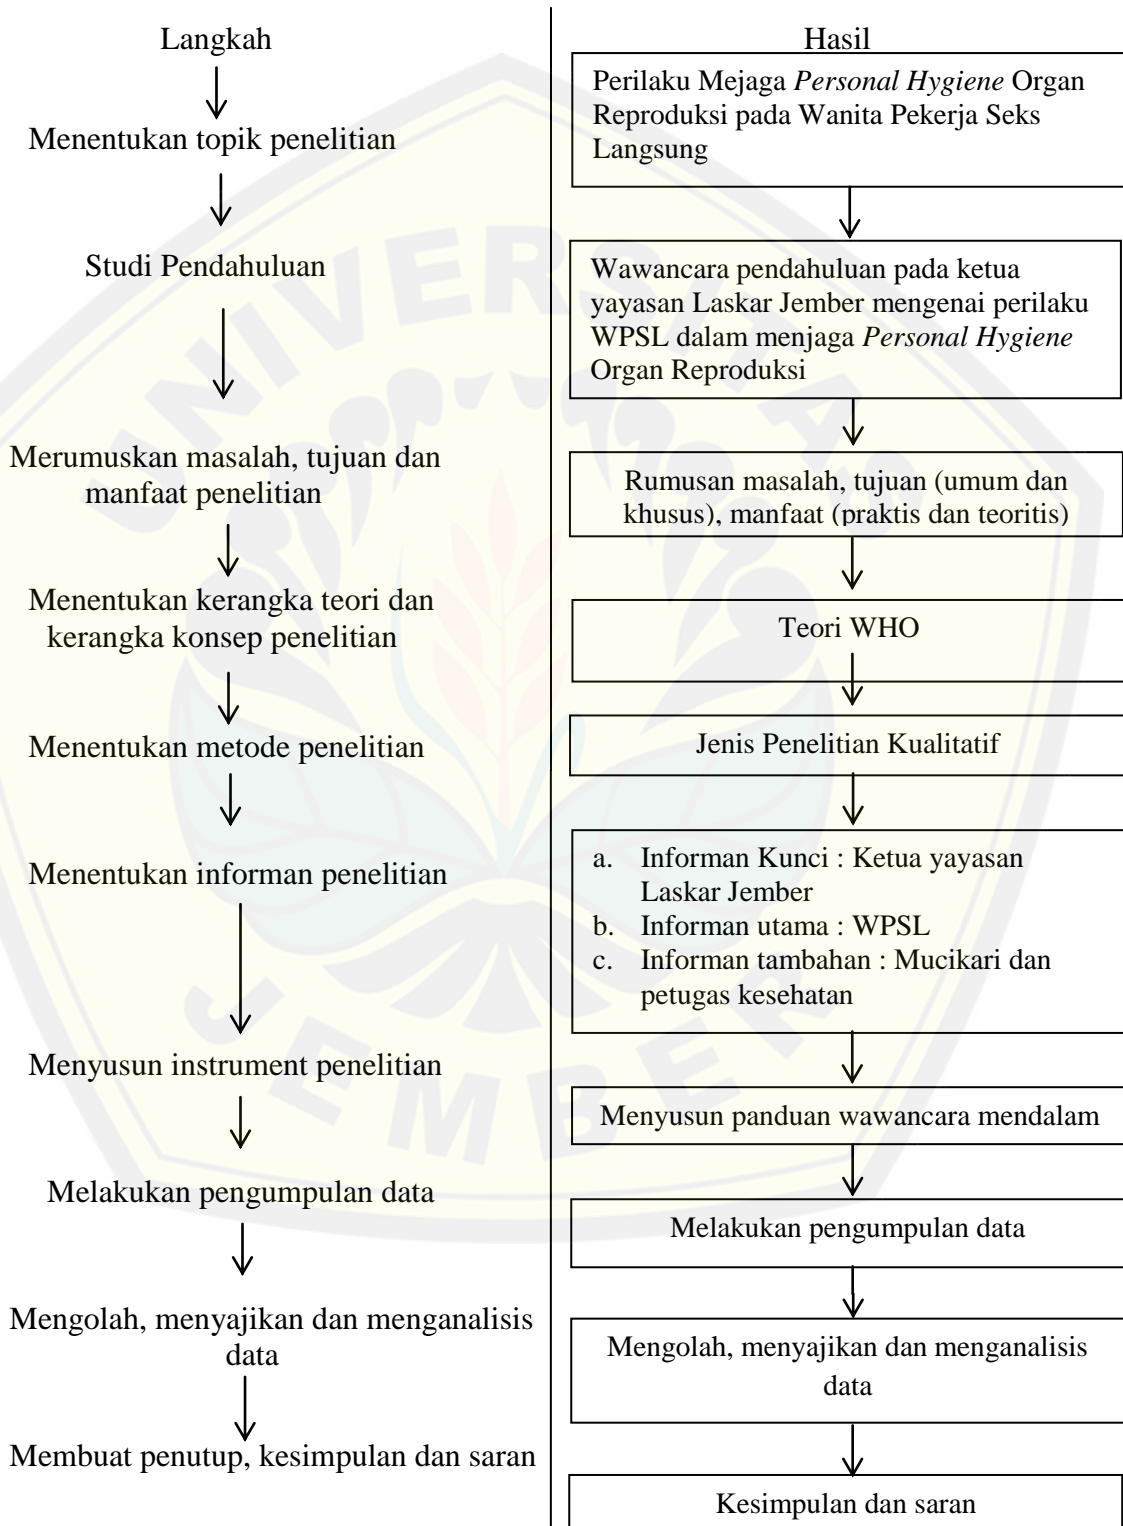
Langkah

Menentukan topik penelitian

Studi Pendahuluan

Merumuskan masalah, tujuan dan manfaat penelitian

Menentukan kerangka teori dan kerangka konsep penelitian

Menentukan metode penelitian

Menentukan informan penelitian

Menyusun instrument penelitian

Melakukan pengumpulan data

Mengolah, menyajikan dan menganalisis data

Membuat penutup, kesimpulan dan saran

Hasil

Perilaku Mejaga *Personal Hygiene* Organ Reproduksi pada Wanita Pekerja Seks Langsung

Wawancara pendahuluan pada ketua yayasan Laskar Jember mengenai perilaku WPSL dalam menjaga *Personal Hygiene* Organ Reproduksi

Rumusan masalah, tujuan (umum dan khusus), manfaat (praktis dan teoritis)

Teori WHO

Jenis Penelitian Kualitatif

a. Informan Kunci : Ketua yayasan Laskar Jember
b. Informan utama : WPSL
c. Informan tambahan : Mucikari dan petugas kesehatan

Menyusun panduan wawancara mendalam

Melakukan pengumpulan data

Mengolah, menyajikan dan menganalisis data

Kesimpulan dan saran